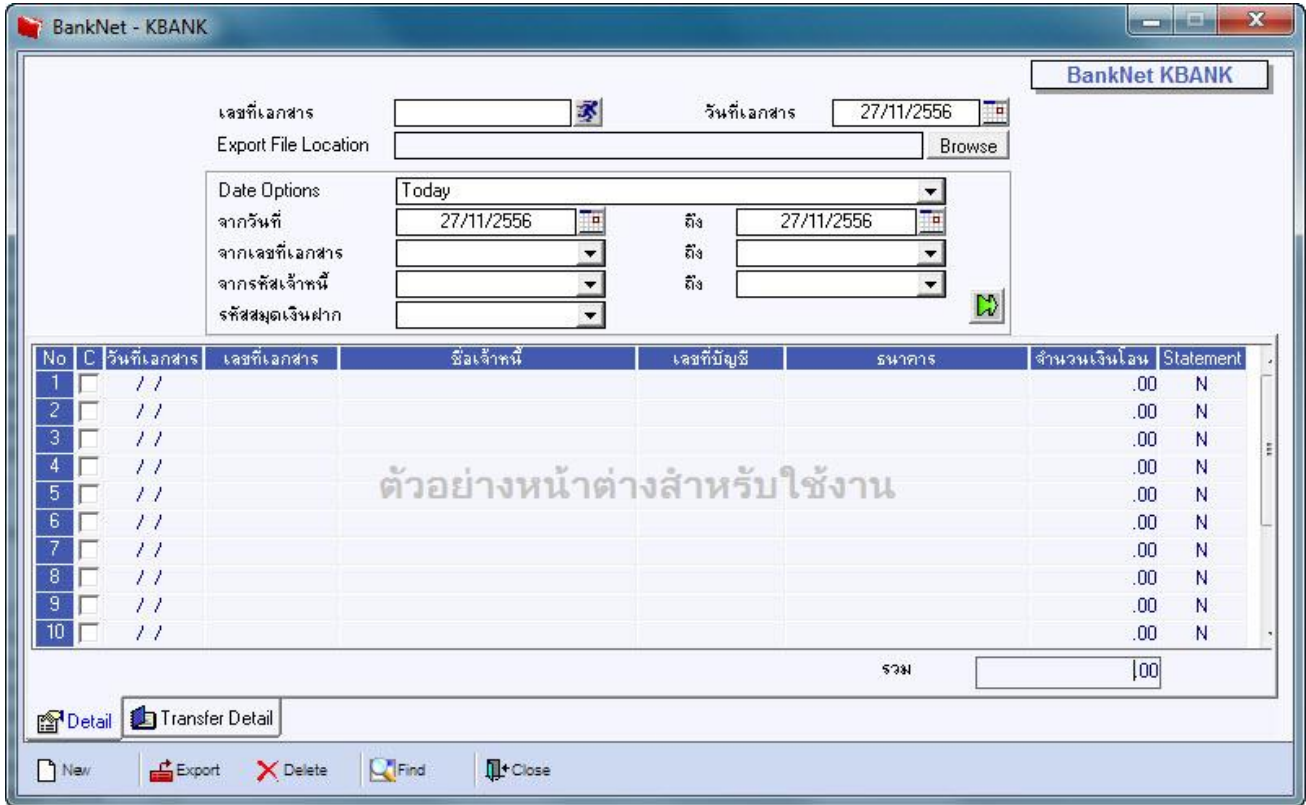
BankNet - KBANK

BankNet KBANK

เลขที่เอกสาร
วันที่เอกสาร 27/11/2556
Export File Location
Browse

Date Options Today
จากวันที่ 27/11/2556 ถึง 27/11/2556
จากเลขที่เอกสาร ถึง
จากรหัสเจ้าหนี้ ถึง
รหัสสมุดเงินฝาก

| No | C | วันที่เอกสาร | เลขที่เอกสาร | ชื่อเจ้าหนี้ | เลขที่บัญชี | ธนาคาร | จำนวนเงินโอน | Statement |
|---|---|---|---|---|---|---|---|---|
| 1 | | / / | | | | | .00 | N |
| 2 | | / / | | | | | .00 | N |
| 3 | | / / | | | | | .00 | N |
| 4 | | / / | | | | | .00 | N |
| 5 | | / / | | | | | .00 | N |
| 6 | | / / | | | | | .00 | N |
| 7 | | / / | | | | | .00 | N |
| 8 | | / / | | | | | .00 | N |
| 9 | | / / | | | | | .00 | N |
| 10 | | / / | | | | | .00 | N |

ตัวอย่างหน้าต่างสำหรับใช้งาน

รวม .00

Detail
Transfer Detail

New
Export
Delete
Find
Close